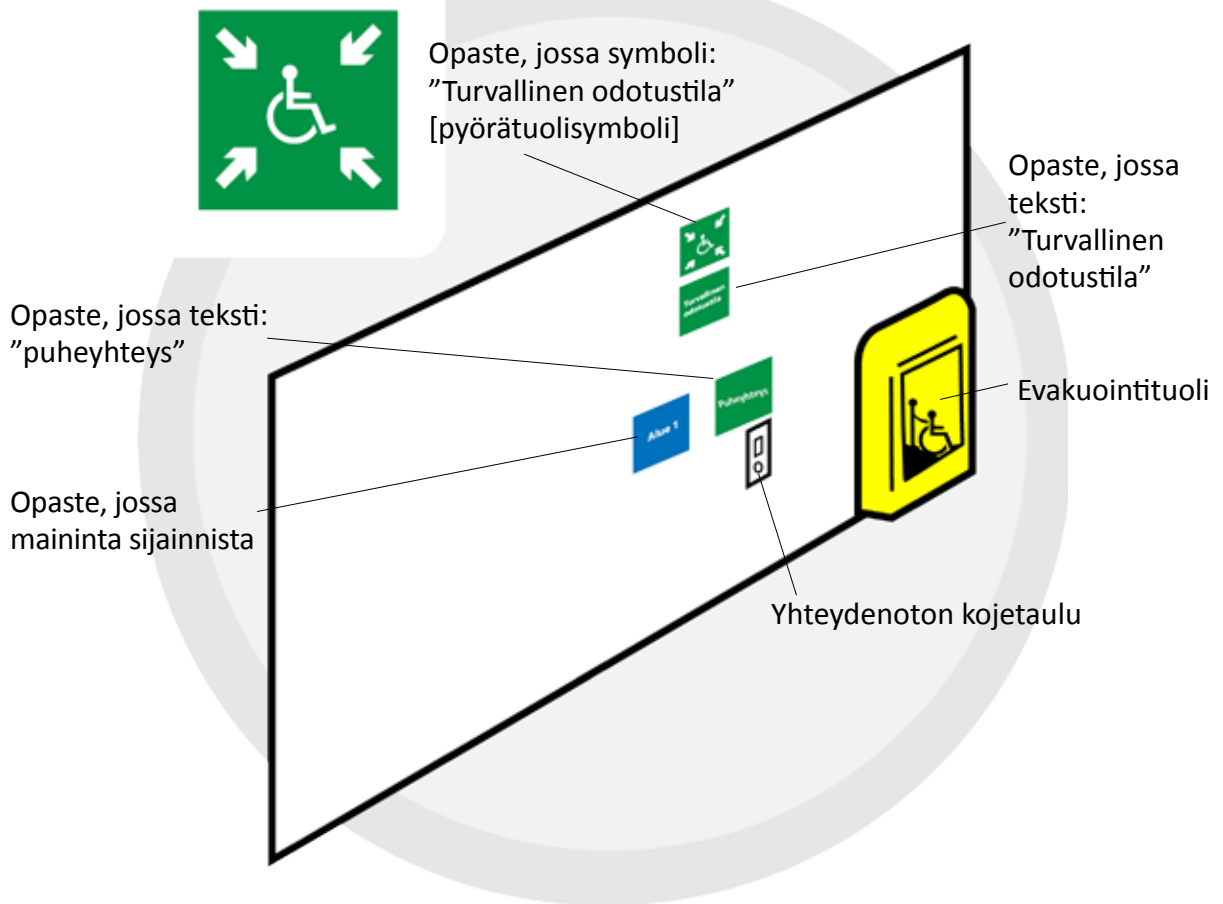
Opaste, jossa symboli: ”Turvallinen odotustila” [pyörätuolisymboli]

Opaste, jossa teksti: ”Turvallinen odotustila”

Turvallinen odotustila

Opaste, jossa teksti: ”puheyhteys”

Puheyhteys

Evakuointituoli

Alue 1

Opaste, jossa maininta sijainnista

Yhteydenoton kojetaulu